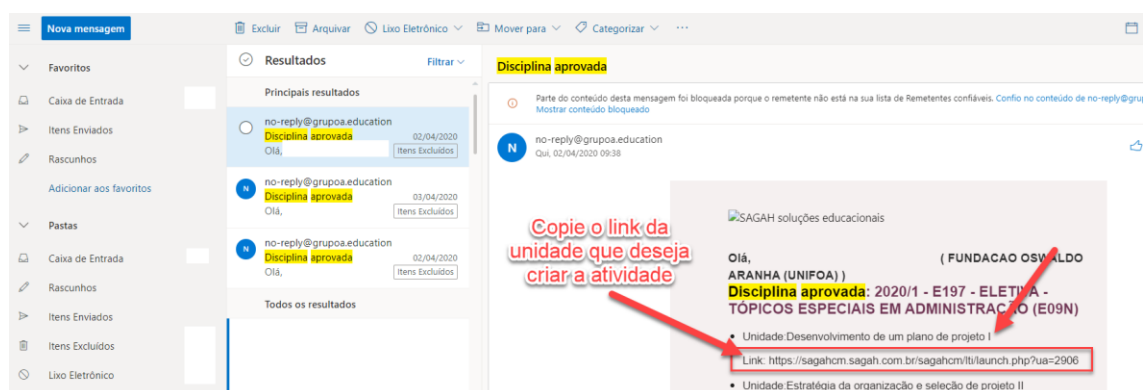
Nova mensagem

Excluir Arquivar Lixo Eletrônico Mover para Categorizar ···

Favoritos

Caixa de Entrada

Itens Enviados

Rascunhos

Adicionar aos favoritos

Pastas

Caixa de Entrada

Rascunhos

Itens Enviados

Itens Excluídos

Lixo Eletrônico

Resultados Filtrar

Principais resultados

no-reply@grupoa.education
Disciplina aprovada 02/04/2020
Olá, Itens Excluídos

no-reply@grupoa.education
Disciplina aprovada 03/04/2020
Olá, Itens Excluídos

no-reply@grupoa.education
Disciplina aprovada 02/04/2020
Olá, Itens Excluídos

Todos os resultados

Disciplina aprovada

Parte do conteúdo desta mensagem foi bloqueada porque o remetente não está na sua lista de Remetentes confiáveis. Confio no conteúdo de no-reply@grup
Mostrar conteúdo bloqueado

no-reply@grupoa.education
Qui, 02/04/2020 09:38

SAGAH soluções educacionais

Copie o link da unidade que deseja criar a atividade

Olá, ( FUNDACAO OSWALDO ARANHA (UNIFOA) )
Disciplina aprovada: 2020/1 - E197 - ELETIVA - TÓPICOS ESPECIAIS EM ADMINISTRAÇÃO (E09N)

• Unidade:Desenvolvimento de um plano de projeto I
Link: https://sagahcm.sagah.com.br/sagahcm/lti/launch.php?ua=2906
• Unidade:Estratégia da organização e seleção de projeto II